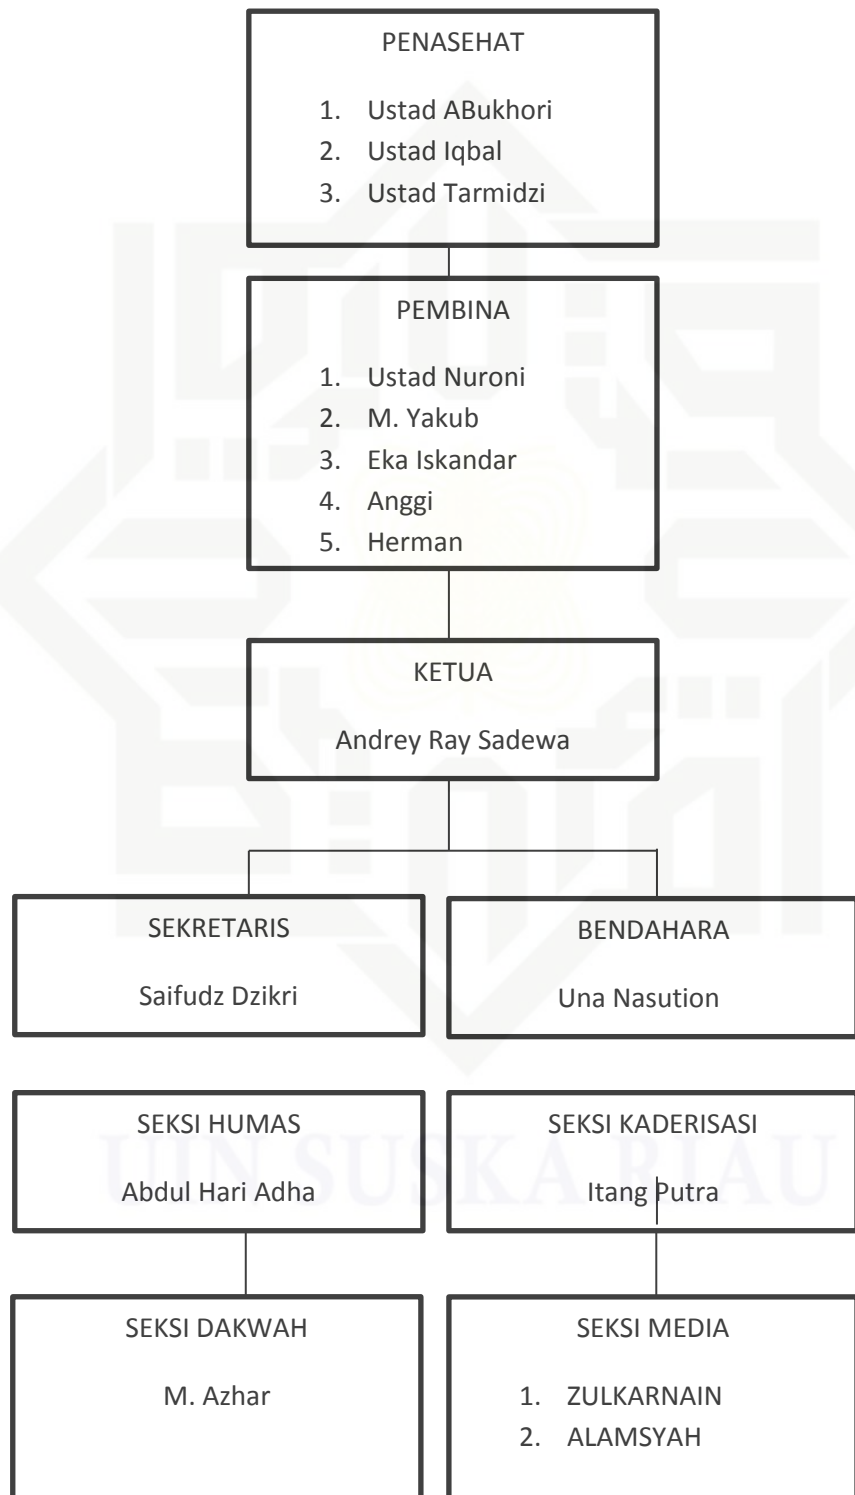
PENASEHAT

1. Ustad ABukhori
2. Ustad Iqbal
3. Ustad Tarmidzi

PEMBINA

1. Ustad Nuroni
2. M. Yakub
3. Eka Iskandar
4. Anggi
5. Herman

KETUA

Andrey Ray Sadewa

SEKRETARIS

Saifudz Dzikri

BENDAHARA

Una Nasution

SEKSI HUMAS

Abdul Hari Adha

SEKSI KADERISASI

Itang Putra

SEKSI DAKWAH

M. Azhar

SEKSI MEDIA

1. ZULKARNAIN
2. ALAMSYAH

UIN SUSKA RIAU